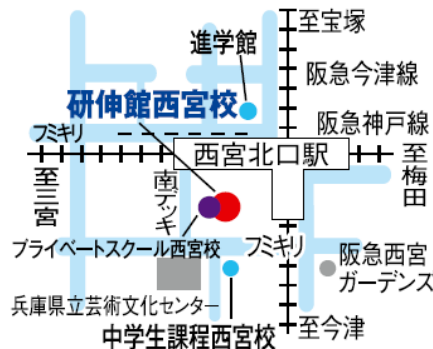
至宝塚

進学館

阪急今津線

研伸館西宮校

阪急神戸線

フミキリ

西宮北口駅

至梅田

至三宮

南デッキ

プライベートスクール西宮校

フミキリ

阪急西宮ガーデンズ

兵庫県立芸術文化センター

至今津

中学生課程西宮校